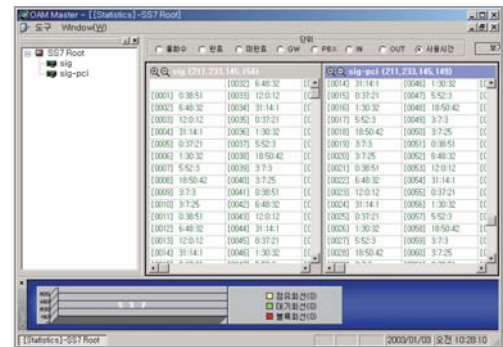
OAM Master - [[Statistics]-SS7 Root]
도구 Window(W)

SS7 Root
sig
sig-pcl

단위
호화수 ○ 완호 ○ 미완호 ○ GW ○ PBX ○ IN ○ OUT ● 사용시간

sig (211.233.145.154)

| | | | |
|---|---|---|---|
| | [0032] 6:48:32 | | |
| [0001] 0:38:51 | [0033] 12:0:12 | | |
| [0002] 6:48:32 | [0034] 31:14:1 | | |
| [0003] 12:0:12 | [0035] 0:37:21 | | |
| [0004] 31:14:1 | [0036] 1:30:32 | | |
| [0005] 0:37:21 | [0037] 5:52:3 | | |
| [0006] 1:30:32 | [0038] 18:50:42 | | |
| [0007] 5:52:3 | [0039] 3:7:3 | | |
| [0008] 18:50:42 | [0040] 3:7:25 | | |
| [0009] 3:7:3 | [0041] 0:38:51 | | |
| [0010] 3:7:25 | [0042] 6:48:32 | | |
| [0011] 0:38:51 | [0043] 12:0:12 | | |
| [0012] 6:48:32 | [0044] 31:14:1 | | |
| [0013] 12:0:12 | [0045] 0:37:21 | | |
| [0014] 31:14:1 | [0046] 1:30:32 | | |

sig-pcl (211.233.145.149)

| | | | |
|---|---|---|---|
| [0014] 31:14:1 | [0046] 1:30:32 | | |
| [0015] 0:37:21 | [0047] 5:52:3 | | |
| [0016] 1:30:32 | [0048] 18:50:42 | | |
| [0017] 5:52:3 | [0049] 3:7:3 | | |
| [0018] 18:50:42 | [0050] 3:7:25 | | |
| [0019] 3:7:3 | [0051] 0:38:51 | | |
| [0020] 3:7:25 | [0052] 6:48:32 | | |
| [0021] 0:38:51 | [0053] 12:0:12 | | |
| [0022] 6:48:32 | [0054] 31:14:1 | | |
| [0023] 12:0:12 | [0055] 0:37:21 | | |
| [0024] 31:14:1 | [0056] 1:30:32 | | |
| [0025] 0:37:21 | [0057] 5:52:3 | | |
| [0026] 1:30:32 | [0058] 18:50:42 | | |
| [0027] 5:52:3 | [0059] 3:7:3 | | |
| [0028] 18:50:42 | [0060] 3:7:25 | | |

점유회선(0)
대기회선(0)
블록회선(0)

[Statistics]-SS7 Root
2003/01/03 오전 10:28:10